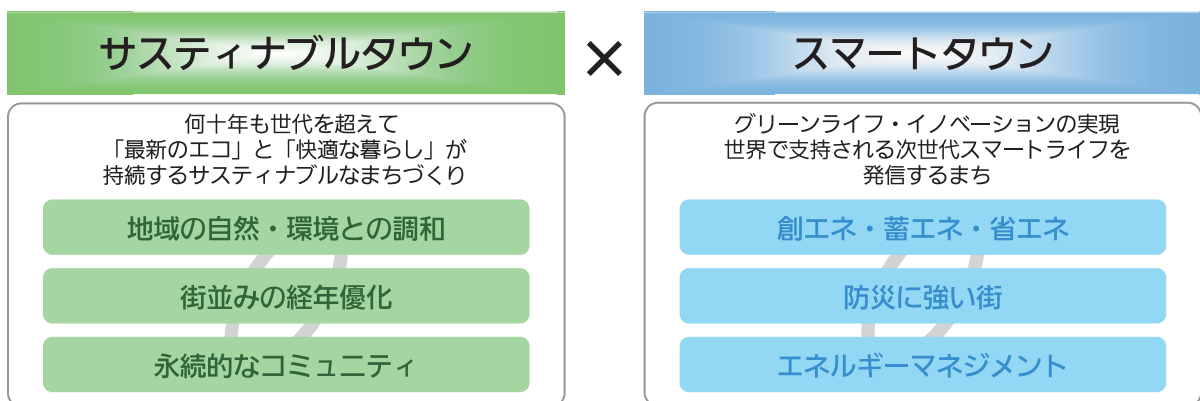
サスティナブルタウン

何十年も世代を超えて
「最新のエコ」と「快適な暮らし」が
持続するサスティナブルなまちづくり

地域の自然・環境との調和

街並みの経年優化

永続的なコミュニティ

×

スマートタウン

グリーンライフ・イノベーションの実現
世界で支持される次世代スマートライフを
発信するまち

創エネ・蓄エネ・省エネ

防災に強い街

エネルギーマネジメント